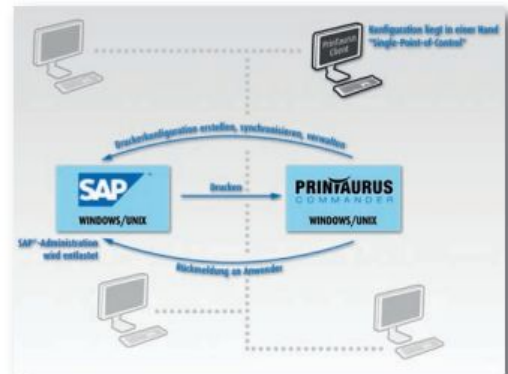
Konfiguration liegt in einer Hand
"Single-Point-of-Control"

PRINTAURUS Client

Druckerkonfiguration erstellen, synchronisieren, verwalten

SAP
WINDOWS/UNIX

Drucken

PRINTAURUS
COMMANDER
WINDOWS/UNIX

SAP®-Administration wird entlastet

Rückmeldung an Anwender